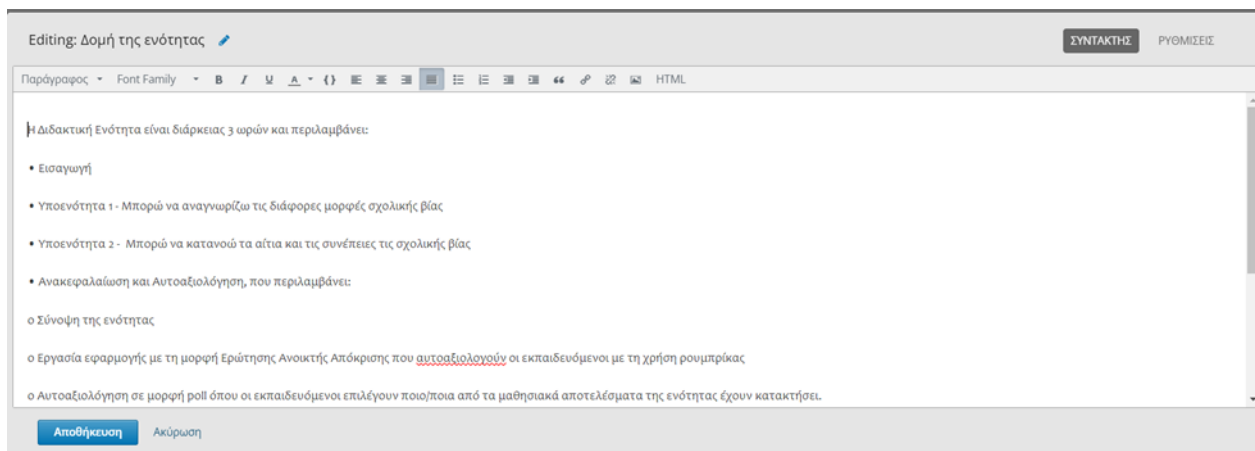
Editing: Δομή της ενότητας

ΣΥΝΤΑΚΤΗΣ ΡΥΘΜΙΣΕΙΣ

Παράγραφος Font Family B I U A {} HTML

Η Διδακτική Ενότητα είναι διάρκειας 3 ωρών και περιλαμβάνει:

• Εισαγωγή

• Υποενότητα 1 - Μπορώ να αναγνωρίζω τις διάφορες μορφές σχολικής βίας

• Υποενότητα 2 - Μπορώ να κατανοώ τα αίτια και τις συνέπειες τις σχολικής βίας

• Ανακεφαλαίωση και Αυτοαξιολόγηση, που περιλαμβάνει:

o Σύνοψη της ενότητας

o Εργασία εφαρμογής με τη μορφή Ερώτησης Ανοικτής Απόκρισης που αυτοαξιολογούν οι εκπαιδευόμενοι με τη χρήση ρουμπρίκας

o Αυτοαξιολόγηση σε μορφή poll όπου οι εκπαιδευόμενοι επιλέγουν ποιο/ποια από τα μαθησιακά αποτελέσματα της ενότητας έχουν κατακτήσει.

Αποθήκευση Ακύρωση